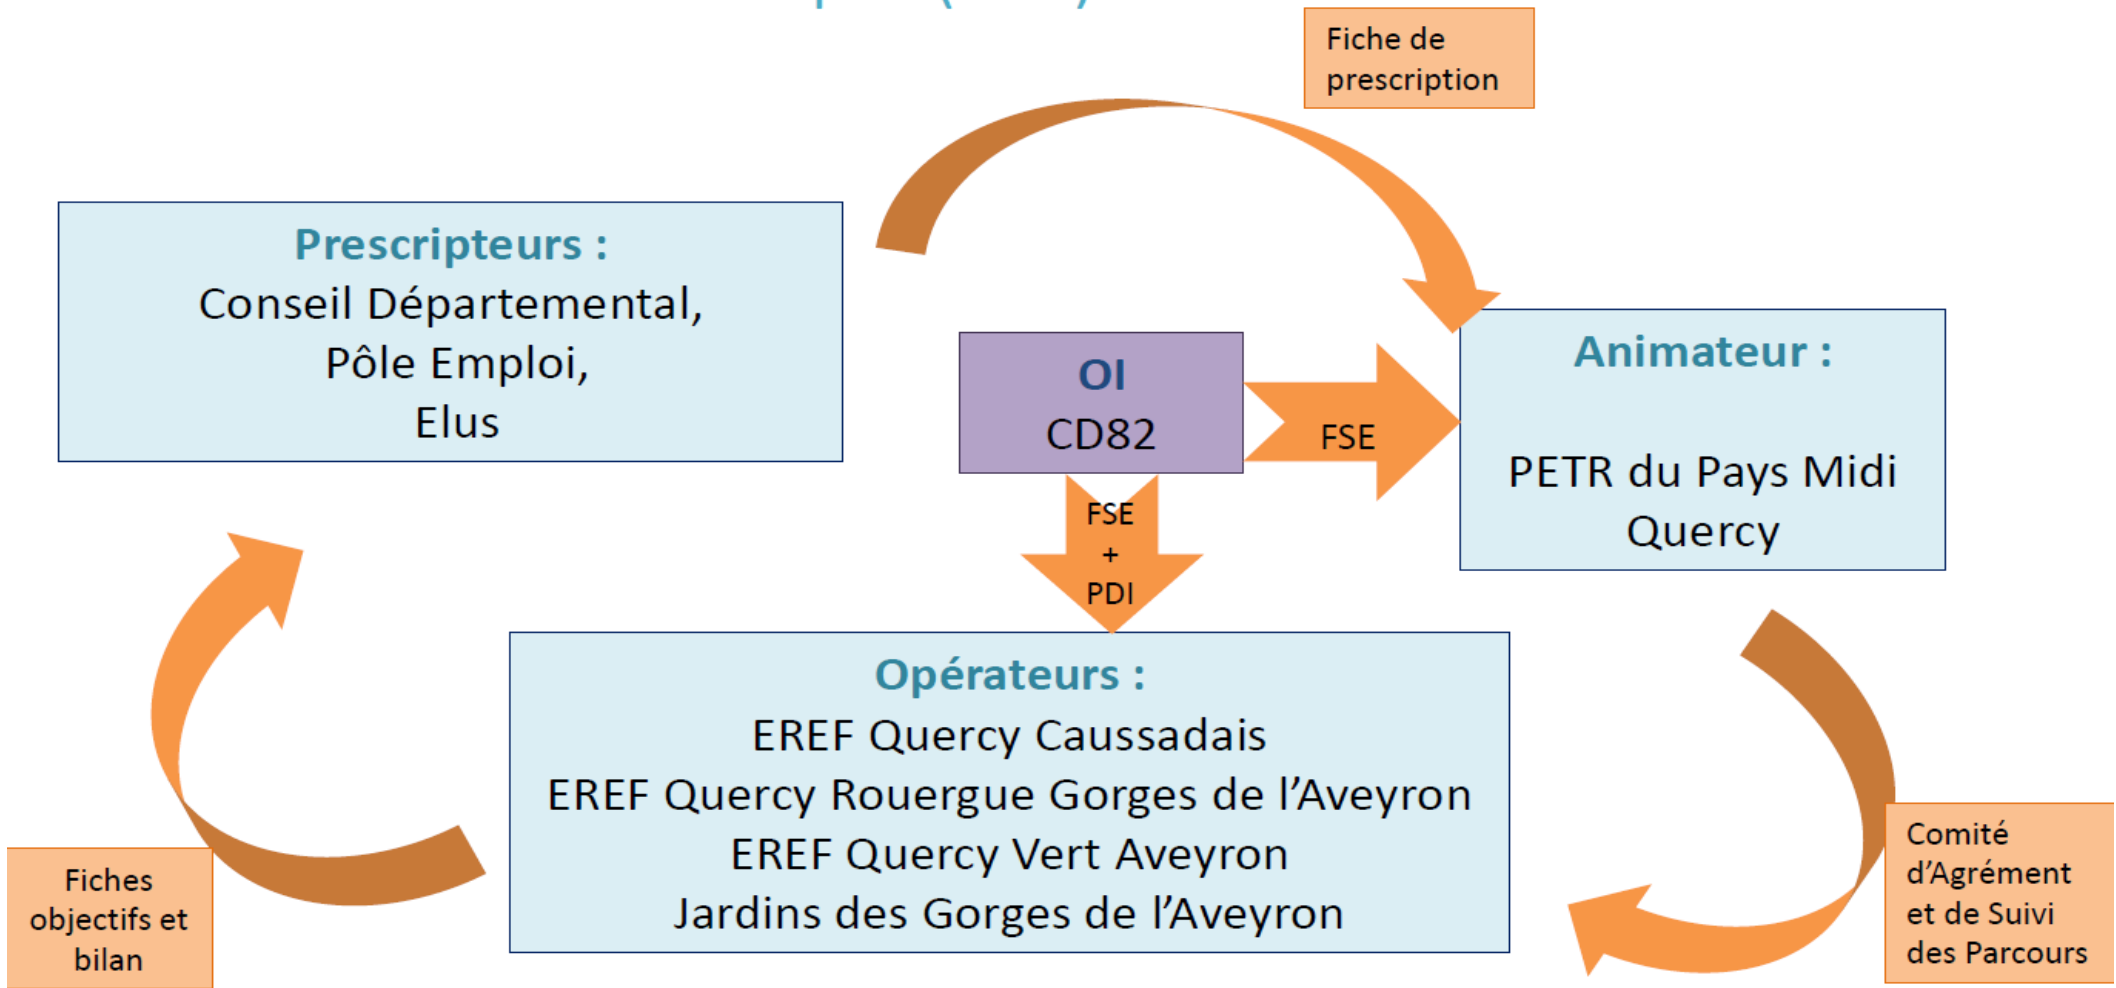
Fiche de prescription

Prescripteurs :
Conseil Départemental,
Pôle Emploi,
Elus

OI
CD82

FSE

Animateur :

PETR du Pays Midi Quercy

FSE
+
PDI

Opérateurs :
EREF Quercy Caussadais
EREF Quercy Rouergue Gorges de l'Aveyron
EREF Quercy Vert Aveyron
Jardins des Gorges de l'Aveyron

Fiches objectifs et bilan

Comité d'Agrément et de Suivi des Parcours